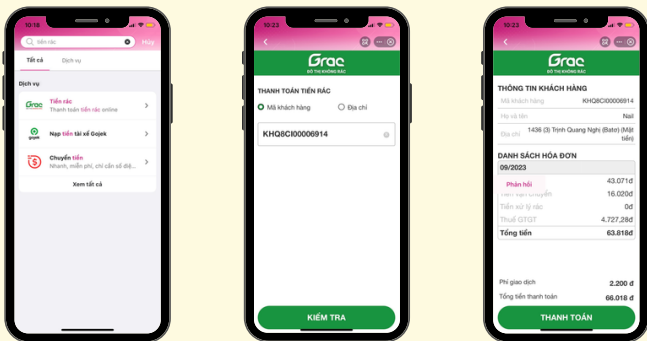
10:16

tiền rác

Hủy

Tất cả

Dịch vụ

Dịch vụ

Tiền rác
Thanh toán tiền rác online

Nạp tiền tài xế Gojek

Chuyển tiền
Nhanh, miễn phí, chỉ cần số điệ...

Xem tất cả

10:23

Grac
ĐÔ THỊ KHÔNG RÁC

THANH TOÁN TIỀN RÁC

Mã khách hàng

Địa chỉ

KHQ8CI00006914

KIỂM TRA

10:23

Grac
ĐÔ THỊ KHÔNG RÁC

THÔNG TIN KHÁCH HÀNG

Mã khách hàng KHQ8CI00006914

Họ và tên Nai

Địa chỉ 1436 (3) Trình Quang Nghị (Bato) (Mặt tiền)

DANH SÁCH HÓA ĐƠN

09/2023

Phản hồi

43.071đ

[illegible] 16.020đ

Tiền xử lý rác 0đ

Thuế GTGT 4.727,28đ

Tổng tiền 63.818đ

Phí giao dịch 2.200 đ

Tổng tiền thanh toán 66.018 đ

THANH TOÁN